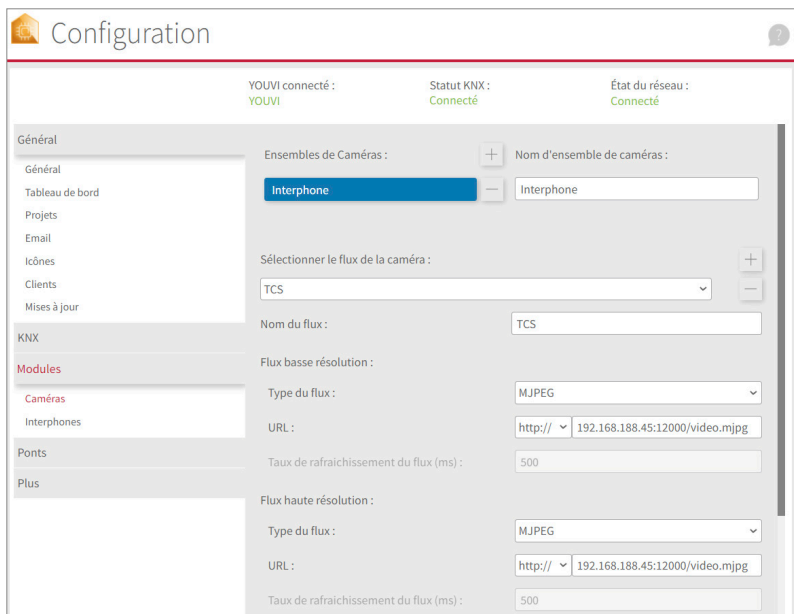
Configuration

?

YOUVI connecté :
YOUVI

Statut KNX :
Connecté

État du réseau :
Connecté

Général

Général
Tableau de bord
Projets
Email
Icônes
Clients
Mises à jour

KNX

Modules

Caméras
Interphones

Ponts

Plus

Ensembles de Caméras :
+
Interphone
—

Nom d'ensemble de caméras :
Interphone

Sélectionner le flux de la caméra :
+
TCS
—

Nom du flux :
TCS

Flux basse résolution :

Type du flux :
MJPEG

URL :
http://
192.168.188.45:12000/video.mjpg

Taux de rafraichissement du flux (ms) :
500

Flux haute résolution :

Type du flux :
MJPEG

URL :
http://
192.168.188.45:12000/video.mjpg

Taux de rafraichissement du flux (ms) :
500